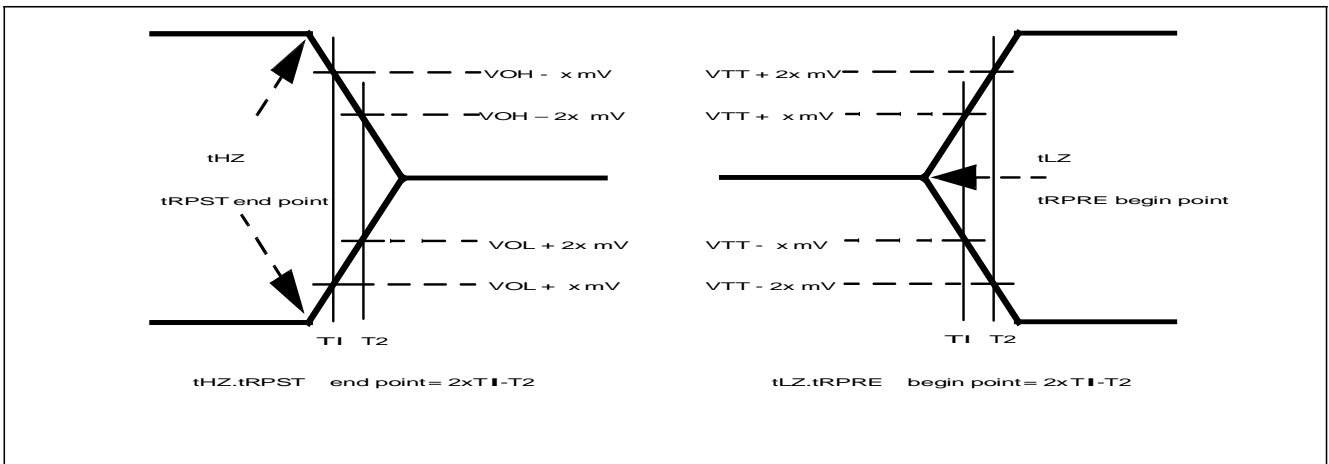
VOH - x mV

VOH – 2x mV

tHZ

tRPST end point

VOL + 2x mV

VOL + x mV

TI T2

tHZ.tRPST end point= 2xTI-T2

VTT + 2x mV

VTT + x mV

tLZ

tRPRE begin point

VTT - x mV

VTT - 2x mV

TI T2

tLZ.tRPRE begin point= 2xTI-T2